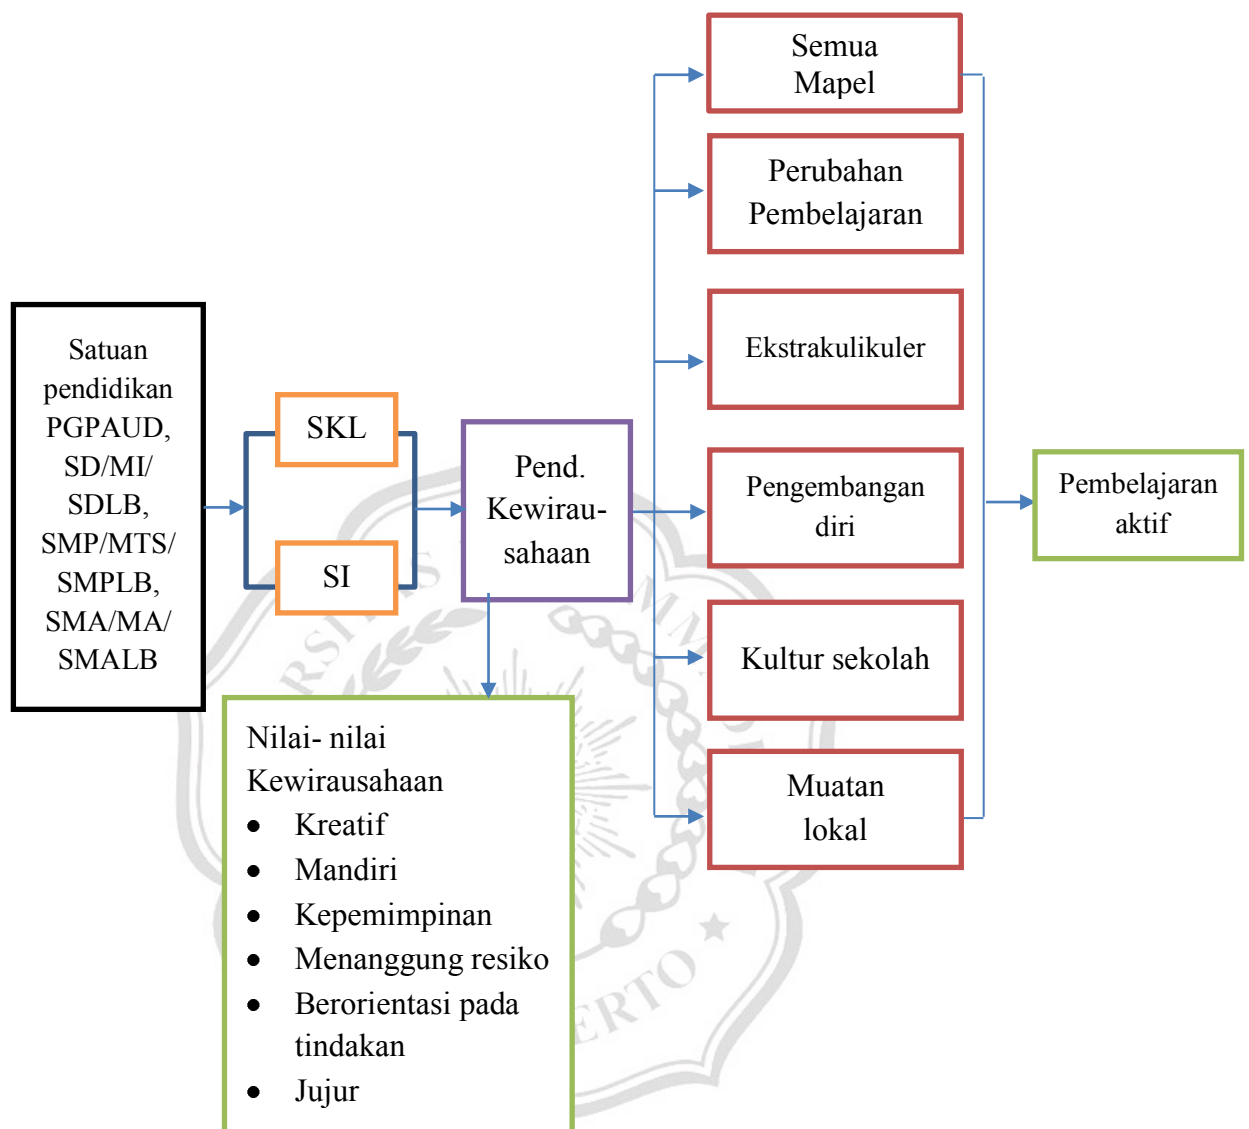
Satuan pendidikan PGPAUD, SD/MI/ SDLB, SMP/MTS/ SMPLB, SMA/MA/ SMALB

SKL

SI

Pend. Kewirausahaan

Nilai- nilai Kewirausahaan
- Kreatif
- Mandiri
- Kepemimpinan
- Menanggung resiko
- Berorientasi pada tindakan
- Jujur

Semua Mapel

Perubahan Pembelajaran

Ekstrakulikuler

Pengembangan diri

Kultur sekolah

Muatan lokal

Pembelajaran aktif